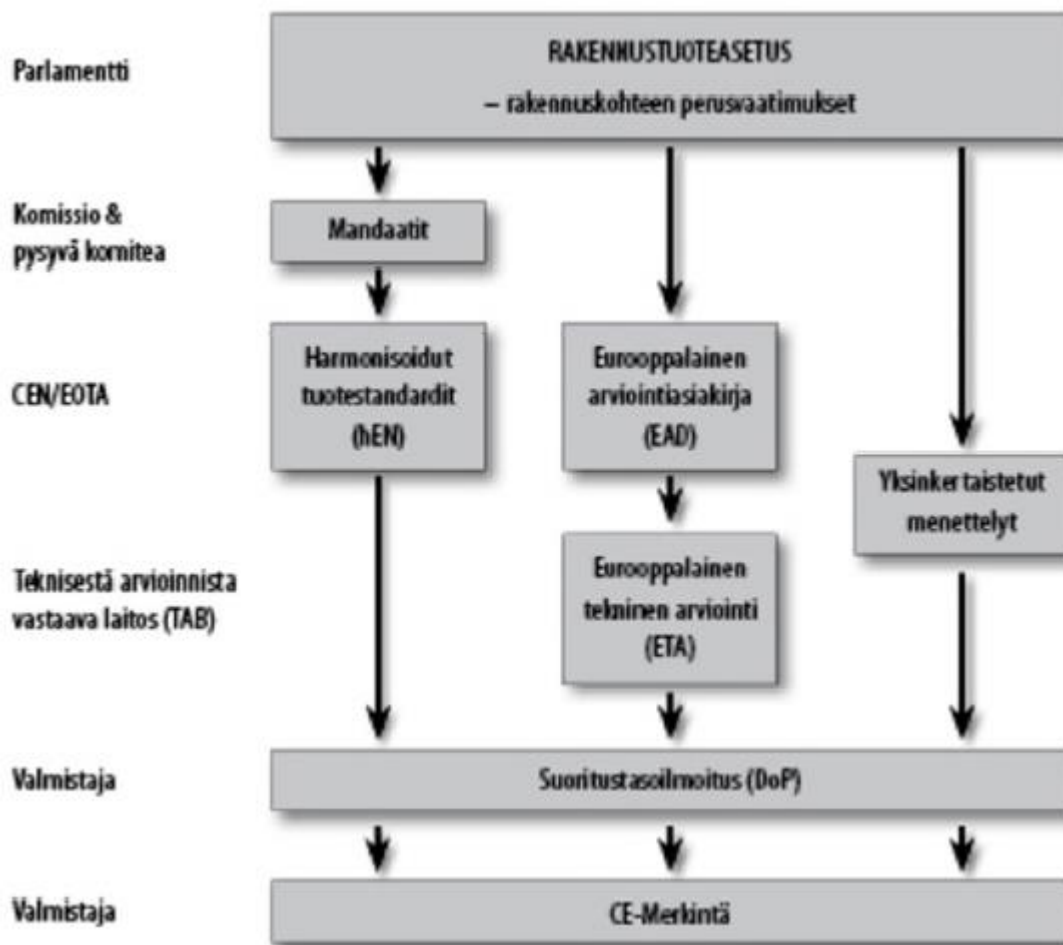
Parlamentti

RAKENNUSTUOTEASETUS
– rakennuskohteen perusvaatimukset

Komissio & pysyvä komitea

Mandaatit

CEN/EOTA

Harmonisoidut tuotestandardit (hEN)

Eurooppalainen arviointiasiakirja (EAD)

Yksinkertaistetut menettelyt

Teknisestä arvioinnista vastaava laitos (TAB)

Eurooppalainen tekninen arviointi (ETA)

Valmistaja

Suoritustasoilmoitus (DoP)

Valmistaja

CE-Merkintä